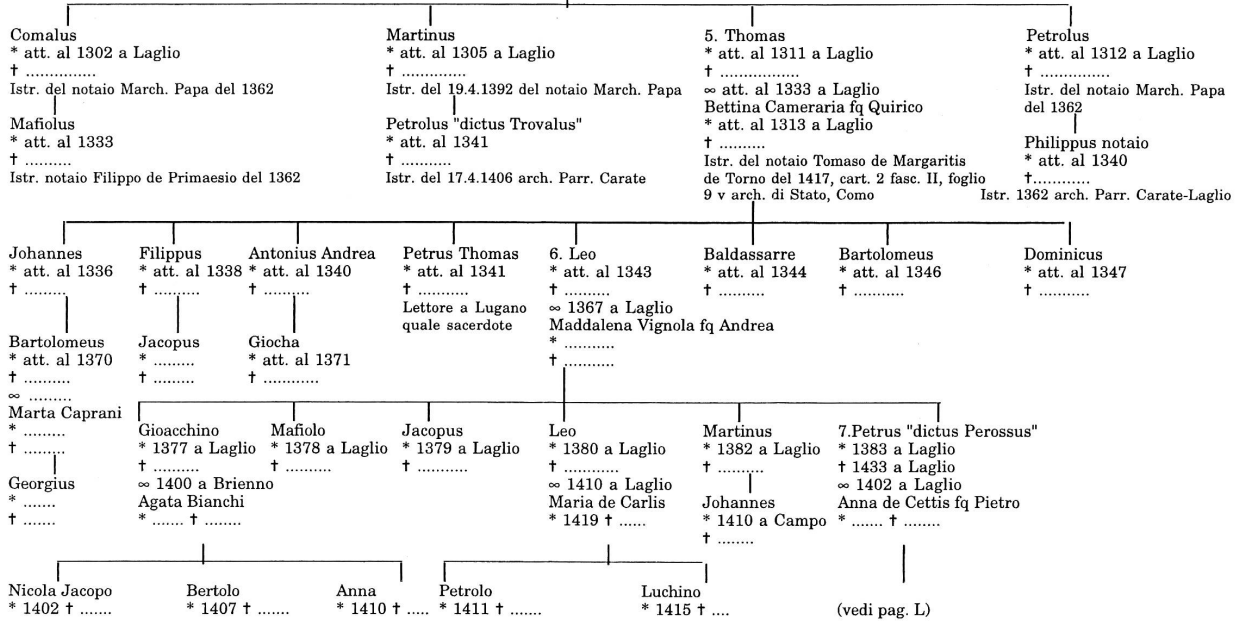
Comalus
* att. al 1302 a Laglio
† ...............
Istr. del notaio March. Papa del 1362

Mafiolus
* att. al 1333
† ..........
Istr. notaio Filippo de Primaesio del 1362

Martinus
* att. al 1305 a Laglio
† ..............
Istr. del 19.4.1392 del notaio March. Papa

Petrolus "dictus Trovalus"
* att. al 1341
† ...........
Istr. del 17.4.1406 arch. Parr. Carate

5. Thomas
* att. al 1311 a Laglio
† .................
∞ att. al 1333 a Laglio
Bettina Cameraria fq Quirico
* att. al 1313 a Laglio
† ..........
Istr. del notaio Tomaso de Margaritis de Torno del 1417, cart. 2 fasc. II, foglio 9 v arch. di Stato, Como

Petrolus
* att. al 1312 a Laglio
† ...............
Istr. del notaio March. Papa del 1362

Philippus notaio
* att. al 1340
†............
Istr. 1362 arch. Parr. Carate-Laglio

Johannes
* att. al 1336
† .........

Bartolomeus
* att. al 1370
† ..........
∞ .........
Marta Caprani
* .........
† .........

Georgius
* .......
† .......

Filippus
* att. al 1338
† ..........

Jacopus
* .........
† .........

Antonius Andrea
* att. al 1340
† ..........

Giocha
* att. al 1371
† ............

Petrus Thomas
* att. al 1341
† ...........
Lettore a Lugano quale sacerdote

6. Leo
* att. al 1343
† ..........
∞ 1367 a Laglio
Maddalena Vignola fq Andrea
* ...........
† ...........

Baldassarre
* att. al 1344
† ..........

Bartolomeus
* att. al 1346
† ...........

Dominicus
* att. al 1347
† ...........

Gioacchino
* 1377 a Laglio
† ..........
∞ 1400 a Brienno
Agata Bianchi
* ....... † ........

Mafiolo
* 1378 a Laglio
† ..........

Jacopus
* 1379 a Laglio
† ...........

Leo
* 1380 a Laglio
† ............
∞ 1410 a Laglio
Maria de Carlis
* 1419 † .....

Martinus
* 1382 a Laglio
† ..........

Johannes
* 1410 a Campo
† .......

7.Petrus "dictus Perossus"
* 1383 a Laglio
† 1433 a Laglio
∞ 1402 a Laglio
Anna de Cettis fq Pietro
* ....... † ........

Nicola Jacopo
* 1402 † .......

Bertolo
* 1407 † .......

Anna
* 1410 † ....

Petrolo
* 1411 † .......

Luchino
* 1415 † ....

(vedi pag. L)